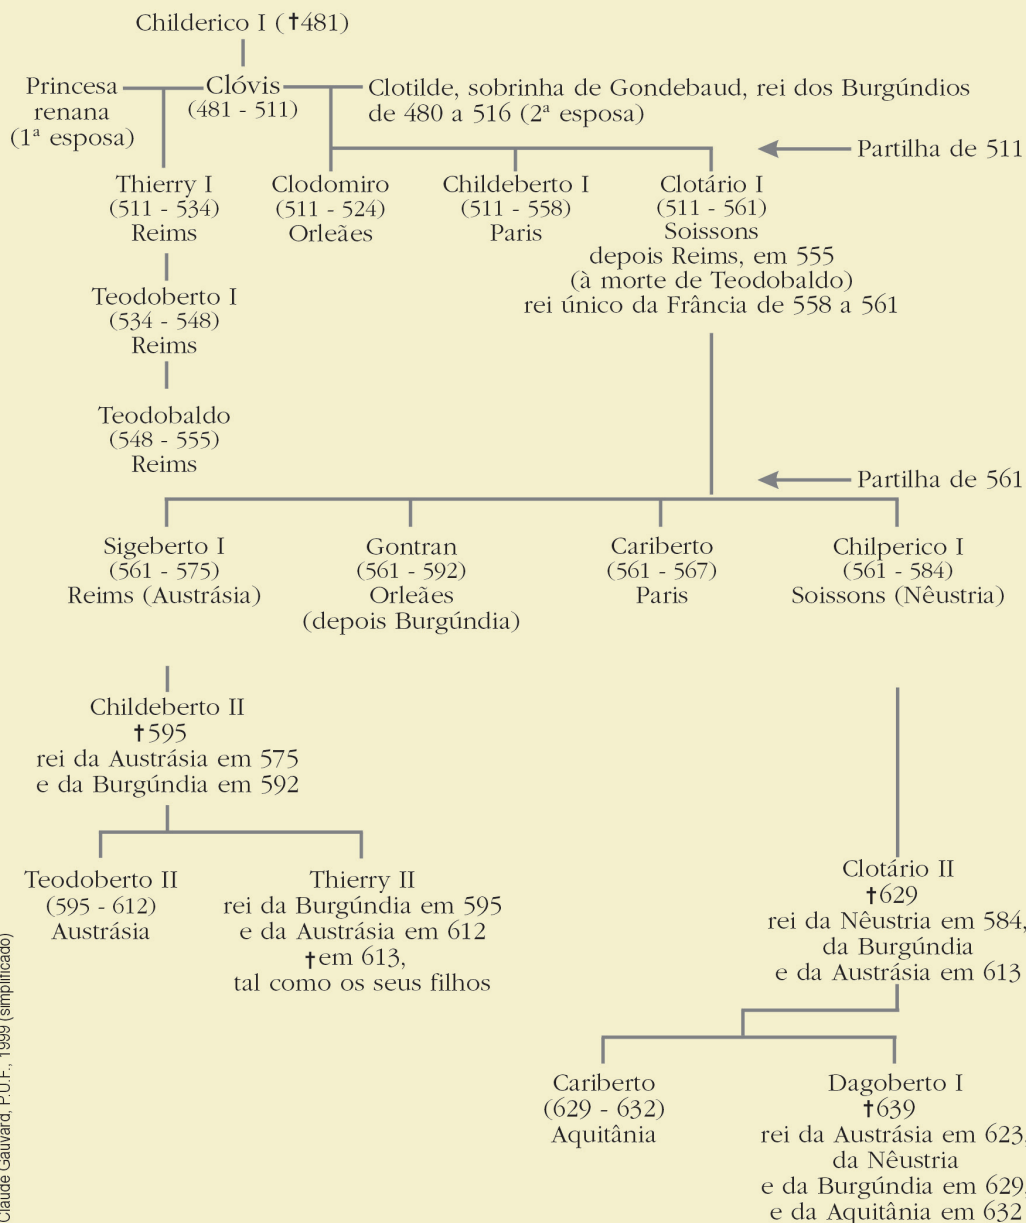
Childerico I (†481)

Princesa renana (1ª esposa)

Clóvis (481 - 511)

Clotilde, sobrinha de Gondebaud, rei dos Burgúndios de 480 a 516 (2ª esposa)

Partilha de 511

Thierry I (511 - 534) Reims

Clodomiro (511 - 524) Orleães

Childeberto I (511 - 558) Paris

Clotário I (511 - 561) Soissons depois Reims, em 555 (à morte de Teodobaldo) rei único da Frância de 558 a 561

Teodoberto I (534 - 548) Reims

Teodobaldo (548 - 555) Reims

Partilha de 561

Sigeberto I (561 - 575) Reims (Austrásia)

Gontran (561 - 592) Orleães (depois Burgúndia)

Cariberto (561 - 567) Paris

Chilperico I (561 - 584) Soissons (Nêustria)

Childeberto II †595 rei da Austrásia em 575 e da Burgúndia em 592

Teodoberto II (595 - 612) Austrásia

Thierry II rei da Burgúndia em 595 e da Austrásia em 612 †em 613, tal como os seus filhos

Clotário II †629 rei da Nêustria em 584, da Burgúndia e da Austrásia em 613

Cariberto (629 - 632) Aquitânia

Dagoberto I †639 rei da Austrásia em 623, da Nêustria e da Burgúndia em 629, e da Aquitânia em 632

Claude Gauvard, P.U.F., 1999 (simplificado)